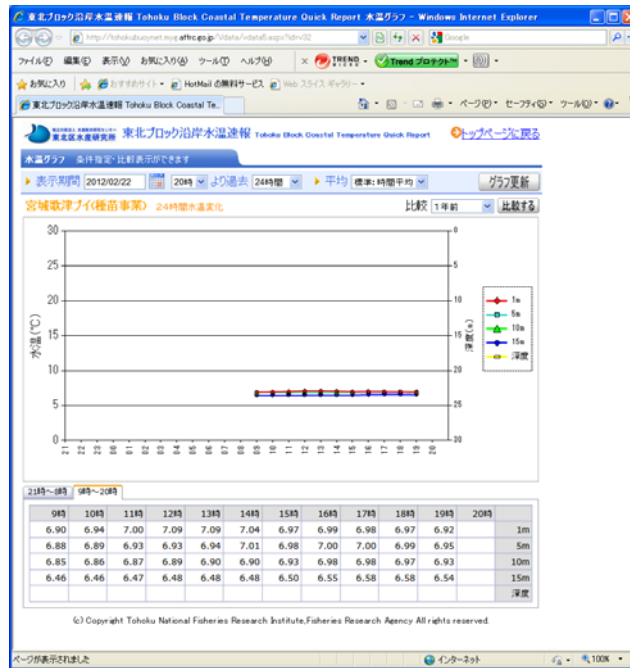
東北ブロック沿岸水温速報 Tohoku Block Coastal Temperature Quick Report 水温グラフ - Windows Internet Explorer

http://tohokubuoynet.myg.affrc.go.jp/Vdata/Vdata5.aspx?id=v32

Google

ファイル(F) 編集(E) 表示(V) お気に入り(A) ツール(T) ヘルプ(H)

TREND MICRO

Trend プロテクト

お気に入り

おすすめサイト

HotMail の無料サービス

Web スライス ギャラリー

東北ブロック沿岸水温速報 Tohoku Block Coastal Te...

ページ(P) セーフティ(S) ツール(O)

東北区水産研究所

東北ブロック沿岸水温速報 Tohoku Block Coastal Temperature Quick Report

トップページに戻る

水温グラフ 条件指定・比較表示ができます

表示期間 2012/02/22 20時 より過去 24時間 平均 標準:時間平均

グラフ更新

宮城歌津ブイ(種苗事業) 24時間水温変化

比較 1年前 比較する

30
25
20
15
10
5
0

水温(℃)

0
5
10
15
20
25
30

水深(m)

21 22 23 00 01 02 03 04 05 06 07 08 09 10 11 12 13 14 15 16 17 18 19 20

1m
5m
10m
15m
深度

21時～8時 9時～20時

| 9時 | 10時 | 11時 | 12時 | 13時 | 14時 | 15時 | 16時 | 17時 | 18時 | 19時 | 20時 | |
|---|---|---|---|---|---|---|---|---|---|---|---|---|
| 6.90 | 6.94 | 7.00 | 7.09 | 7.09 | 7.04 | 6.97 | 6.99 | 6.98 | 6.97 | 6.92 | | 1m |
| 6.88 | 6.89 | 6.93 | 6.93 | 6.94 | 7.01 | 6.98 | 7.00 | 7.00 | 6.99 | 6.95 | | 5m |
| 6.85 | 6.86 | 6.87 | 6.89 | 6.90 | 6.90 | 6.93 | 6.98 | 6.98 | 6.97 | 6.93 | | 10m |
| 6.46 | 6.46 | 6.47 | 6.48 | 6.48 | 6.48 | 6.50 | 6.55 | 6.58 | 6.58 | 6.54 | | 15m |
| | | | | | | | | | | | | 深度 |

(c) Copyright Tohoku National Fisheries Research Institute,Fisheries Research Agency All rights reserved.

ページが表示されました

インターネット

100%